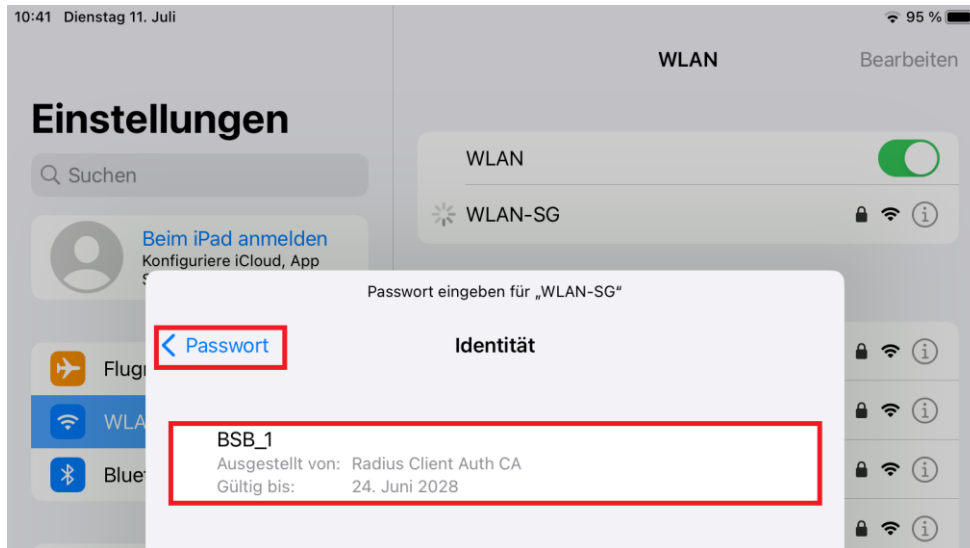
10:41 Dienstag 11. Juli

95 %

WLAN

Bearbeiten

Einstellungen

Suchen

Beim iPad anmelden

Konfiguriere iCloud, App

WLAN

WLAN-SG

Passwort eingeben für „WLAN-SG"

Passwort

Identität

Flug

WLA

Blue

BSB_1

Ausgestellt von: Radius Client Auth CA

Gültig bis: 24. Juni 2028